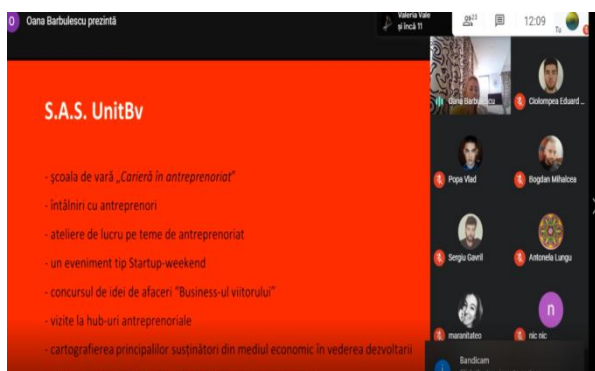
O Oana Barbulescu prezintă

Valeria Vale și încă 11

23

12:09

Tu

S.A.S. UnitBv

- școala de vară „Carieră în antreprenoriat"

- întâlniri cu antreprenori

- ateliere de lucru pe teme de antreprenoriat

- un eveniment tip Startup-weekend

- concursul de idei de afaceri "Business-ul viitorului"

- vizite la hub-uri antreprenoriale

- cartografierea principalilor susținători din mediul economic în vederea dezvoltarii

Oana Barbulescu

Ciolompea Eduard ...

Popa Vlad

Bogdan Mihalcea

Sergiu Gavril

Antonela Lungu

maranitateo

n

nic nic

Bandicam